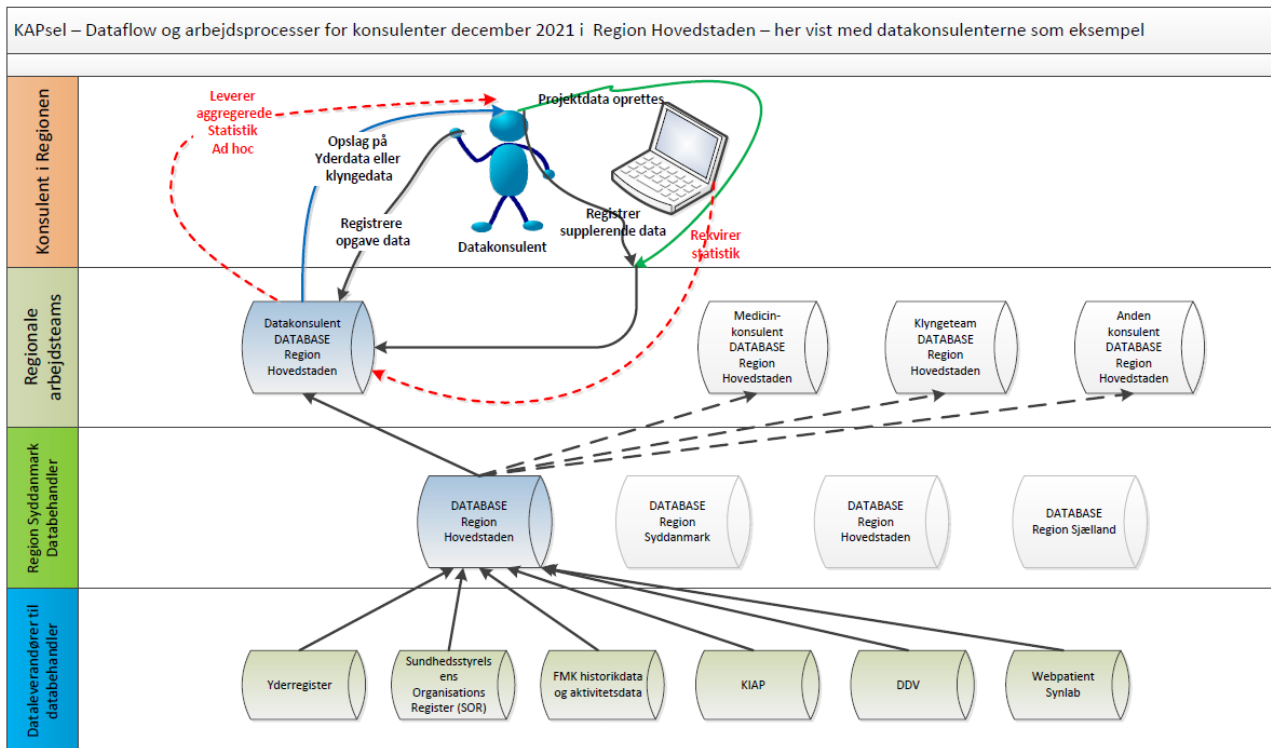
KAPsel – Dataflow og arbejdsprocesser for konsulenter december 2021 i Region Hovedstaden – her vist med datakonsulenterne som eksempel

Konsulent i Regionen

Leverer aggregerede Statistik Ad hoc

Opslag på Yderdata eller klyngedata

Projektdata oprettes

Registrere opgave data

Datakonsulent

Registrer supplerende data

Rekvirer statistik

Regionale arbejdsteams

Datakonsulent DATABASE Region Hovedstaden

Medicin-konsulent DATABASE Region Hovedstaden

Klyngeteam DATABASE Region Hovedstaden

Anden konsulent DATABASE Region Hovedstaden

Region Syddanmark Databehandler

DATABASE Region Hovedstaden

DATABASE Region Syddanmark

DATABASE Region Hovedstaden

DATABASE Region Sjælland

Dataleverandører til databehandler

Yderregister

Sundhedsstyrelsens Organisations Register (SOR)

FMK historikdata og aktivitetsdata

KIAP

DDV

Webpatient Synlab